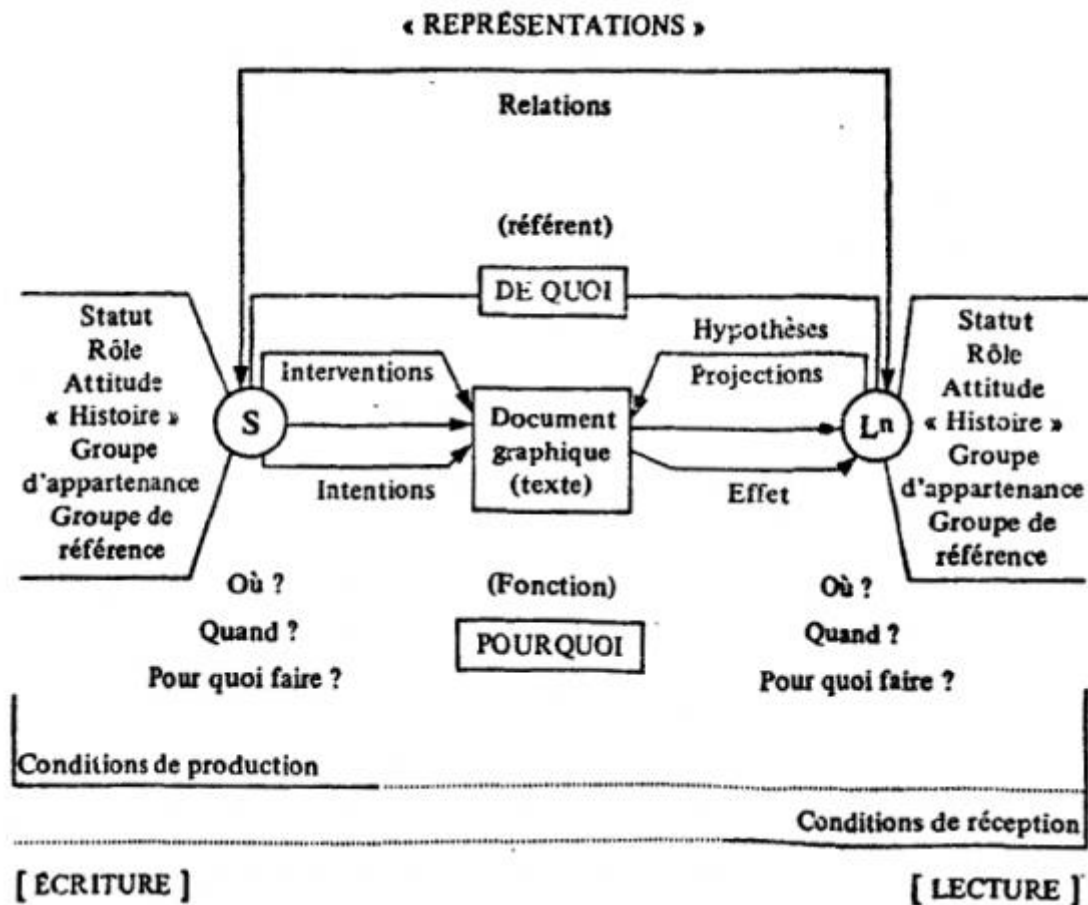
« REPRÉSENTATIONS »

Relations

(référent)

DE QUOI

Statut
Rôle
Attitude
« Histoire »
Groupe d'appartenance
Groupe de référence

S

Interventions

Intentions

Document graphique (texte)

Hypothèses

Projections

Effet

Ln

Statut
Rôle
Attitude
« Histoire »
Groupe d'appartenance
Groupe de référence

Où ?
Quand ?
Pour quoi faire ?

(Fonction)

POURQUOI

Où ?
Quand ?
Pour quoi faire ?

Conditions de production

Conditions de réception

[ ÉCRITURE ]

[ LECTURE ]